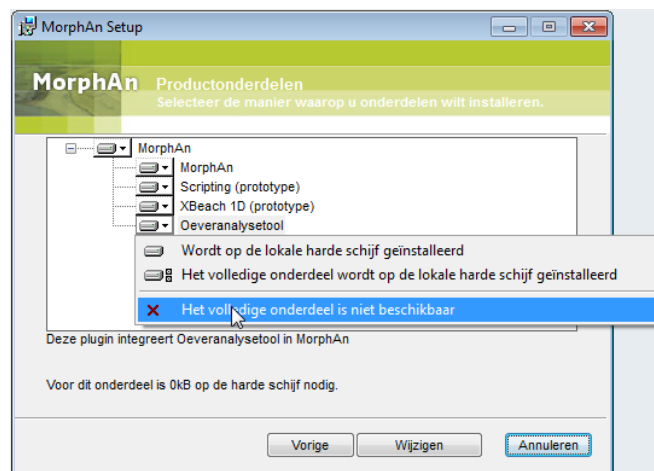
MorphAn Setup

MorphAn Productonderdelen
Selecteer de manier waarop u onderdelen wilt installeren.

MorphAn
MorphAn
Scripting (prototype)
XBeach 1D (prototype)
Oeveranalysetool

Wordt op de lokale harde schijf geïnstalleerd
Het volledige onderdeel wordt op de lokale harde schijf geïnstalleerd
Het volledige onderdeel is niet beschikbaar

Deze plugin integreert Oeveranalysetool in MorphAn

Voor dit onderdeel is 0kB op de harde schijf nodig.

Vorige Wijzigen Annuleren